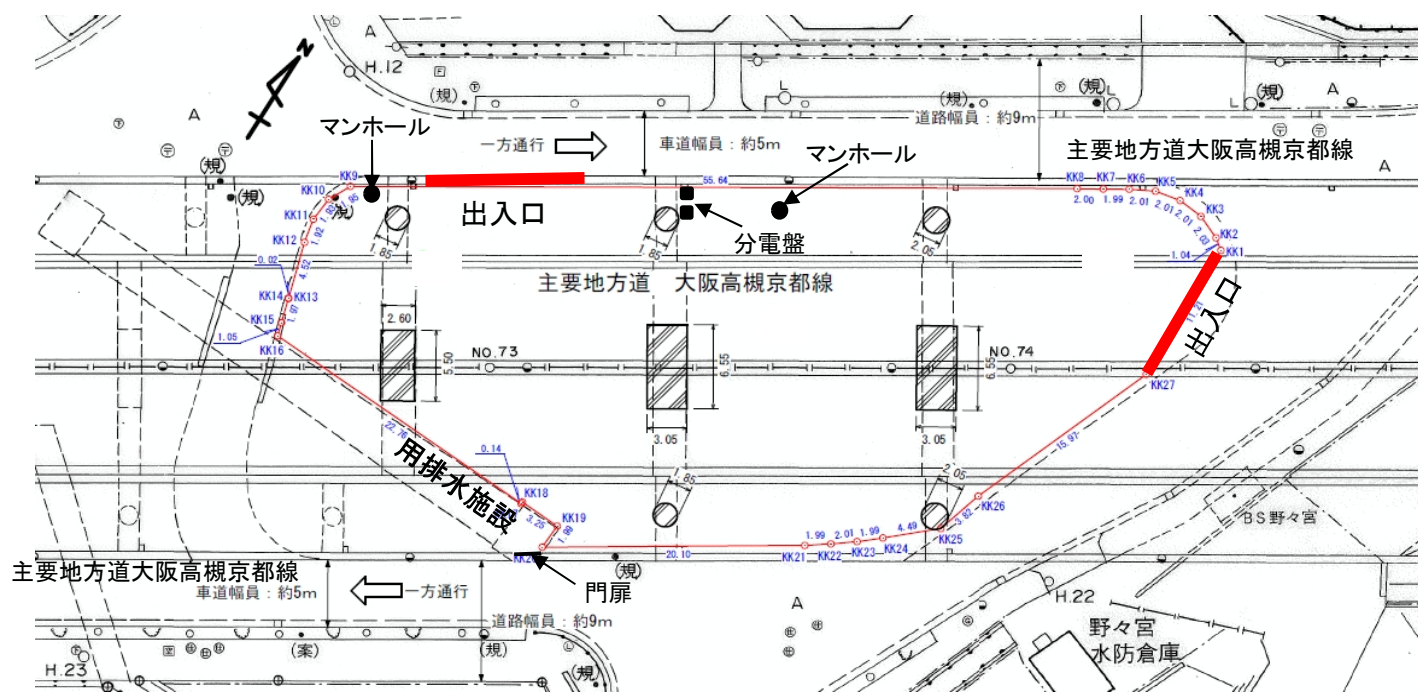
A
H.12
(規)
(規)
A
道路幅員：約9m
マンホール
一方通行
車道幅員：約5m
マンホール
主要地方道大阪高槻京都線
(規)
KK9
KK10
KK11
KK12
55.64
KK8
KK7
KK6
KK5
KK4
KK3
KK2
KK1
2.00
1.99
2.01
2.01
2.01
2.03
1.04
出入口
分電盤
.85
.85
2.05
0.02
KK14
KK13
KK15
KK16
1.05
主要地方道　大阪高槻京都線
出入口
2.60
5.50
NO.73
6.55
NO.74
6.55
KK27
3.05
3.05
22.16
0.14
用排水施設
KK18
KK19
3.25
1.99
2.05
.85
15.97
KK26
3.62
KK25
4.49
1.99
2.01
1.99
20.10
KK21
KK22
KK23
KK24
BS野々宮
主要地方道大阪高槻京都線
車道幅員：約5m
一方通行
門扉
(規)
A
H.22
道路幅員：約9m
野々宮
水防倉庫
H.23
(案)
(規)
(規)